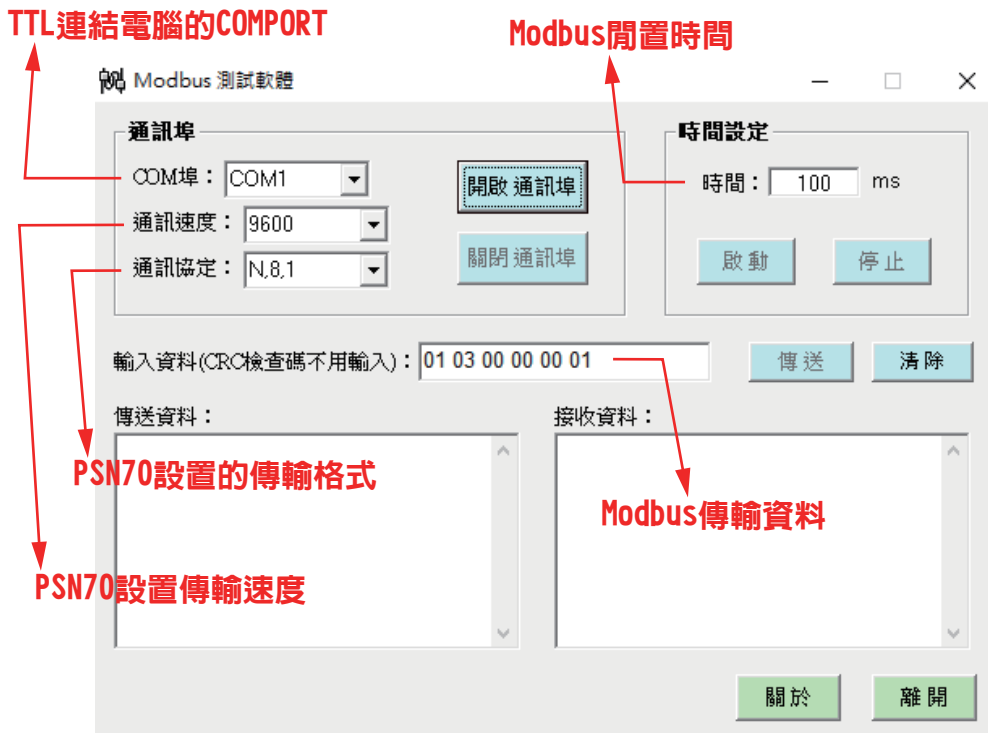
TTL連結電腦的COMPORT

Modbus間置時間

Modbus 測試軟體

通訊埠

COM埠： COM1

通訊速度： 9600

通訊協定： N,8,1

開啟 通訊埠

關閉 通訊埠

時間設定

時間： 100 ms

啟動

停止

輸入資料(CRC檢查碼不用輸入)： 01 03 00 00 00 01

傳送

清除

傳送資料：

接收資料：

PSN70設置的傳輸格式

Modbus傳輸資料

PSN70設置傳輸速度

關於

離開